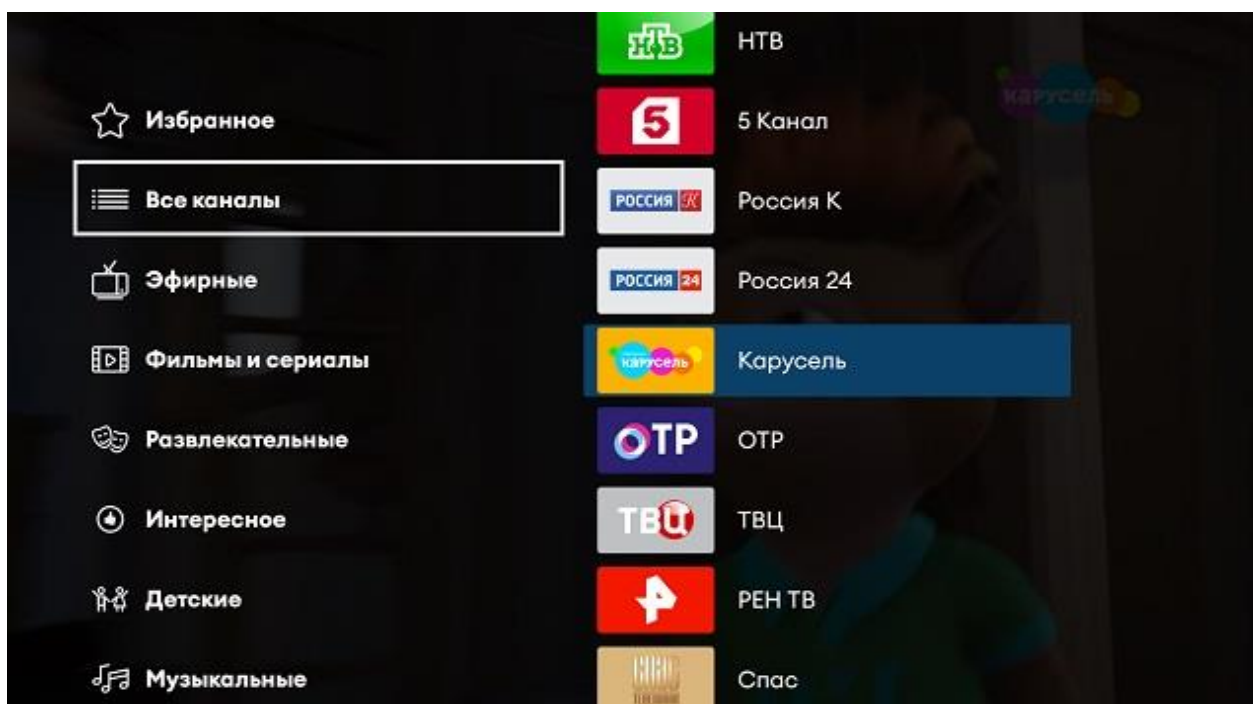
Избранное

Все каналы

Эфирные

Фильмы и сериалы

Развлекательные

Интересное

Детские

Музыкальные

НТВ НТВ

5 5 Канал

РОССИЯ Россия К

РОССИЯ 24 Россия 24

карусель Карусель

ОТР ОТР

ТВЦ ТВЦ

РЕН ТВ

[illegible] Спас

карусель